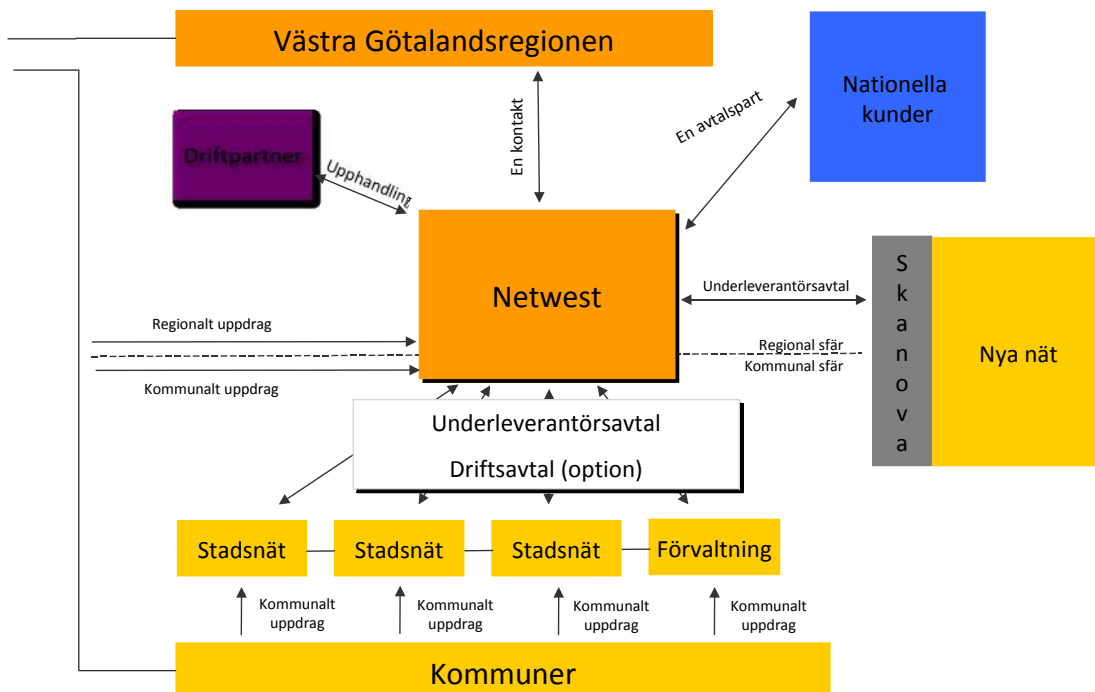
Västra Götalandsregionen

Nationella kunder

En avtalspart

En kontakt

Driftpartner

Upphandling

Netwest

Underleverantörsavtal

Skanova

Nya nät

Regionalt uppdrag

Kommunalt uppdrag

Regional sfär

Kommunal sfär

Underleverantörsavtal

Driftsavtal (option)

Stadsnät

Stadsnät

Stadsnät

Förvaltning

Kommunalt uppdrag

Kommunalt uppdrag

Kommunalt uppdrag

Kommunalt uppdrag

Kommuner